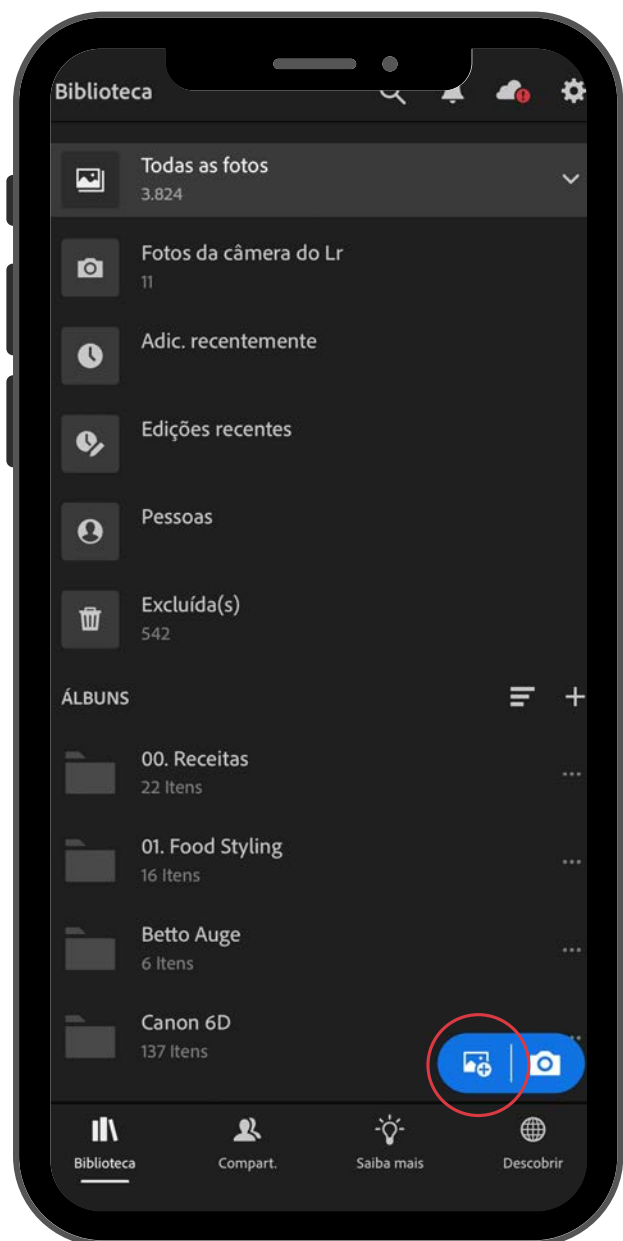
Biblioteca

Todas as fotos
3.824

Fotos da câmera do Lr
11

Adic. recentemente

Edições recentes

Pessoas

Excluída(s)
542

ÁLBUNS

00. Receitas
22 Itens

01. Food Styling
16 Itens

Betto Auge
6 Itens

Canon 6D
137 Itens

Biblioteca
Compart.
Saiba mais
Descobrir